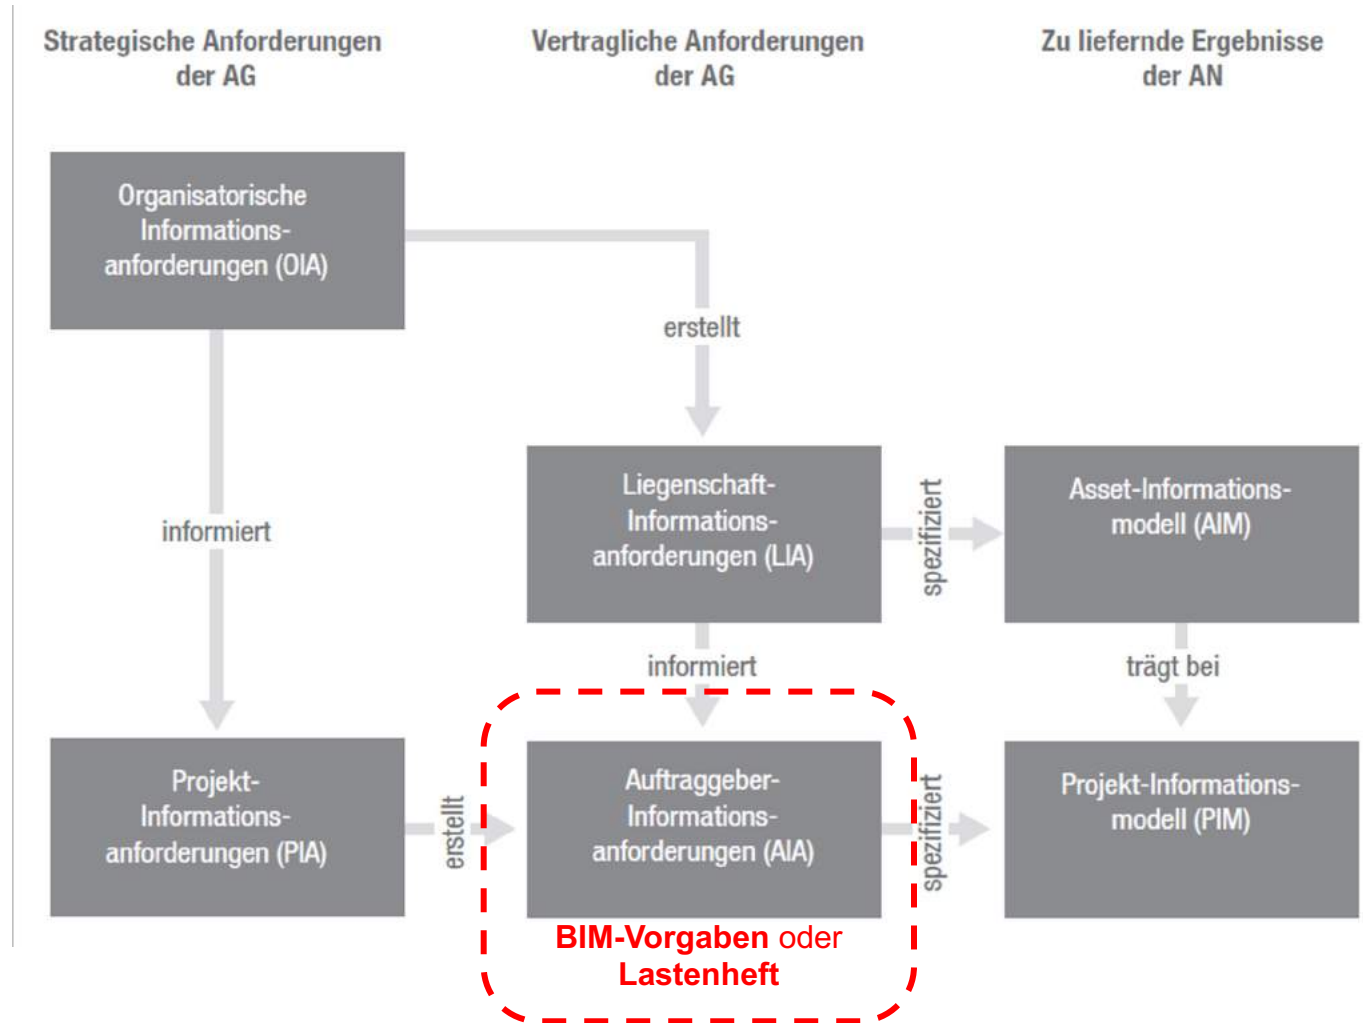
Strategische Anforderungen der AG

Vertragliche Anforderungen der AG

Zu liefernde Ergebnisse der AN

Organisatorische Informationsanforderungen (OIA)

erstellt

informiert

Liegenschaft-Informationsanforderungen (LIA)

spezifiziert

Asset-Informationsmodell (AIM)

informiert

trägt bei

Projekt-Informationsanforderungen (PIA)

erstellt

Auftraggeber-Informationsanforderungen (AIA)

spezifiziert

Projekt-Informationsmodell (PIM)

BIM-Vorgaben oder Lastenheft